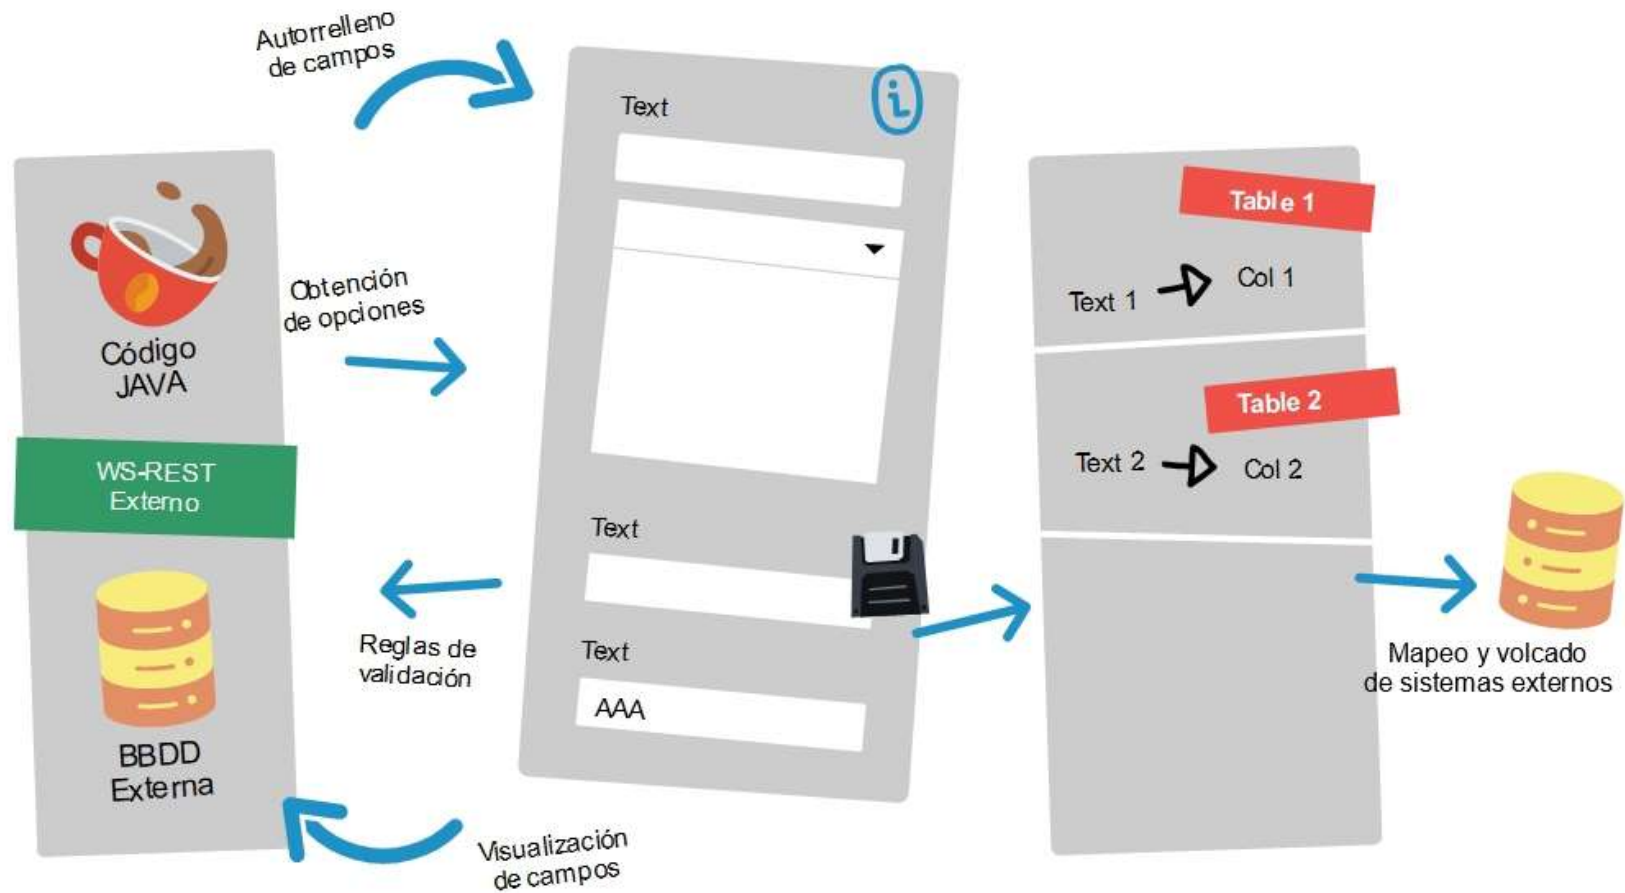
Autorrelleno de campos

Código JAVA

WS-REST Externo

BBDD Externa

Obtención de opciones

Reglas de validación

Visualización de campos

Text

Text

Text

AAA

Table 1

Text 1 Col 1

Table 2

Text 2 Col 2

Mapeo y volcado de sistemas externos